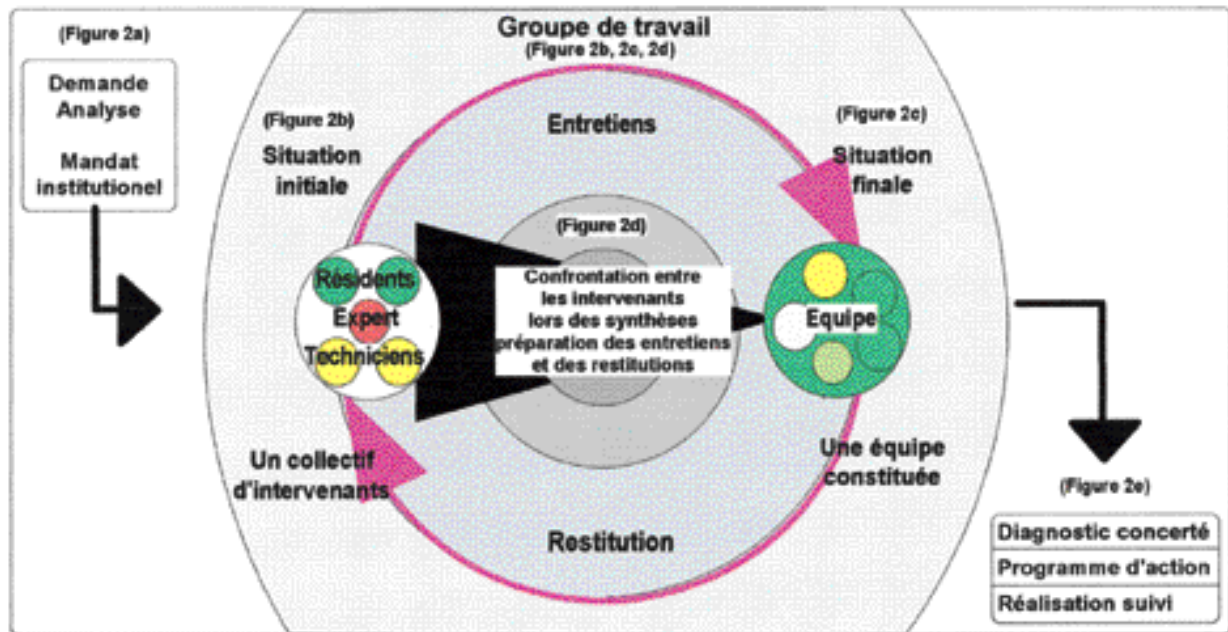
(Figure 2a)

Demande
Analyse

Mandat
institutionel

Groupe de travail
(Figure 2b, 2c, 2d)

(Figure 2b)
Situation
initiale

Entretiens

(Figure 2c)
Situation
finale

(Figure 2d)

Résidents
Expert
Techniciens

Confrontation entre les intervenants lors des synthèses préparation des entretiens et des restitutions

Equipe

Un collectif
d'intervenants

Une équipe
constituée

Restitution

(Figure 2e)

| Diagnostic concerté |
|---|
| Programme d'action |
| Réalisation suivi |